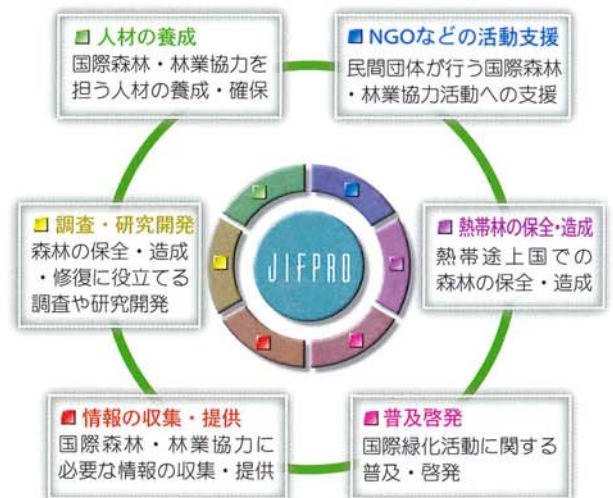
■ 人材の養成
国際森林・林業協力を担う人材の養成・確保

■ NGOなどの活動支援
民間団体が行う国際森林・林業協力活動への支援

■ 調査・研究開発
森林の保全・造成・修復に役立てる調査や研究開発

JIFPRO

■ 熱帯林の保全・造成
熱帯途上国での森林の保全・造成

■ 情報の収集・提供
国際森林・林業協力に必要な情報の収集・提供

■ 普及啓発
国際緑化活動に関する普及・啓発